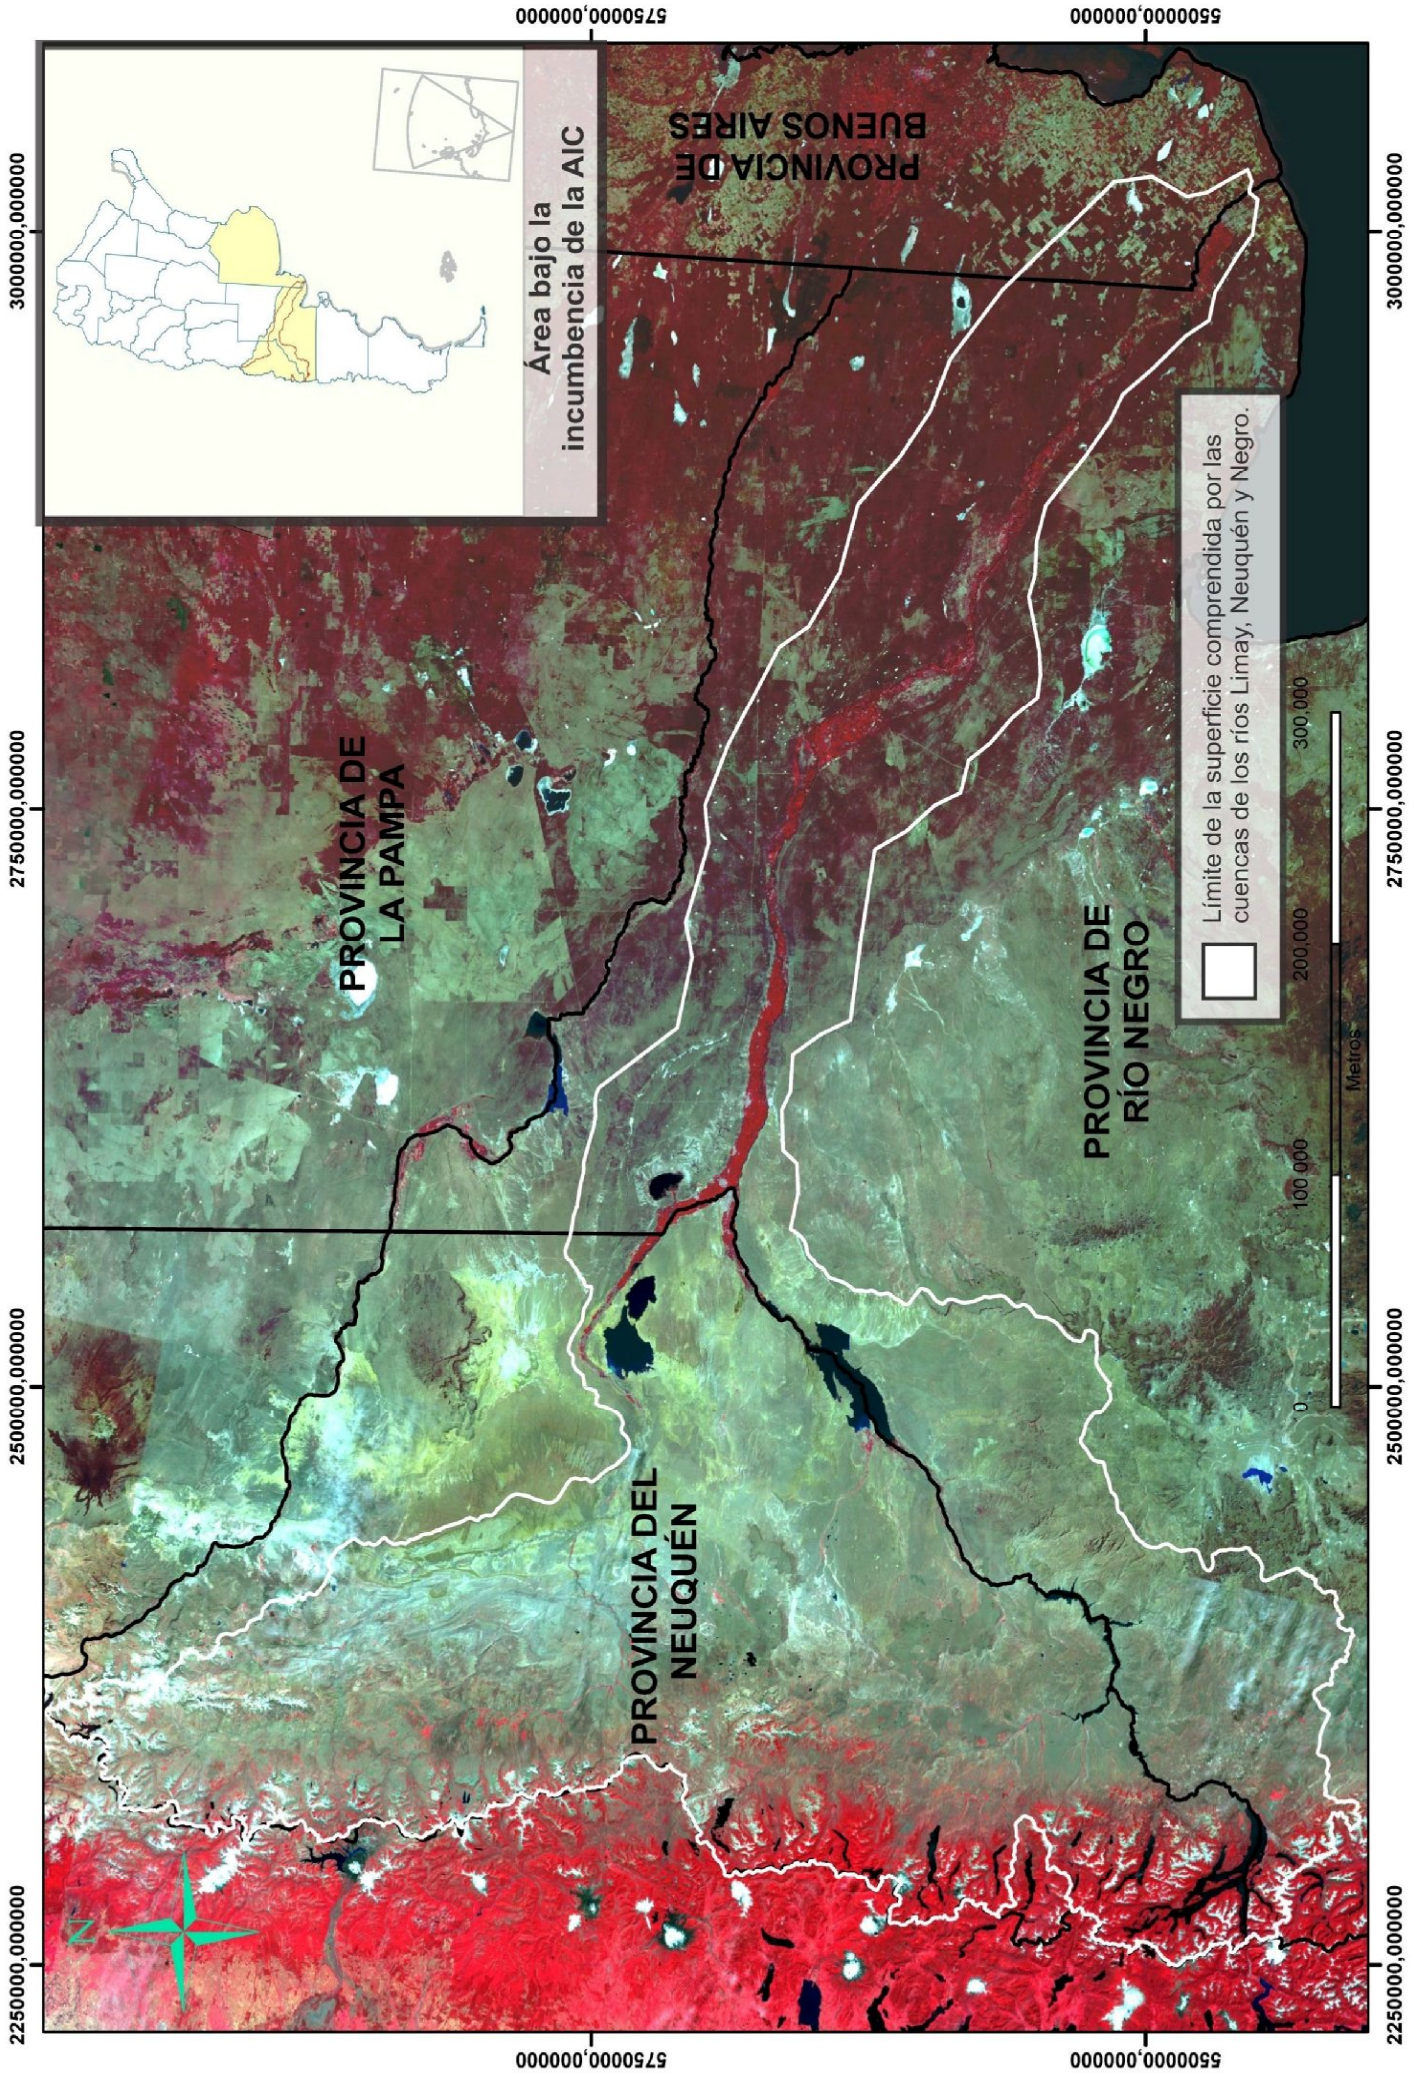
5750000,000000

5500000,000000

3000000,000000

2750000,000000

2500000,000000

2250000,000000

Área bajo la incumbencia de la AIC

PROVINCIA DE BUENOS AIRES

PROVINCIA DE LA PAMPA

PROVINCIA DEL NEUQUÉN

PROVINCIA DE RÍO NEGRO

Límite de la superficie comprendida por las cuencas de los ríos Limay, Neuquén y Negro.

0 100,000 200,000 300,000
Metros

N

3000000,000000

2750000,000000

2500000,000000

2250000,000000

5750000,000000

5500000,000000